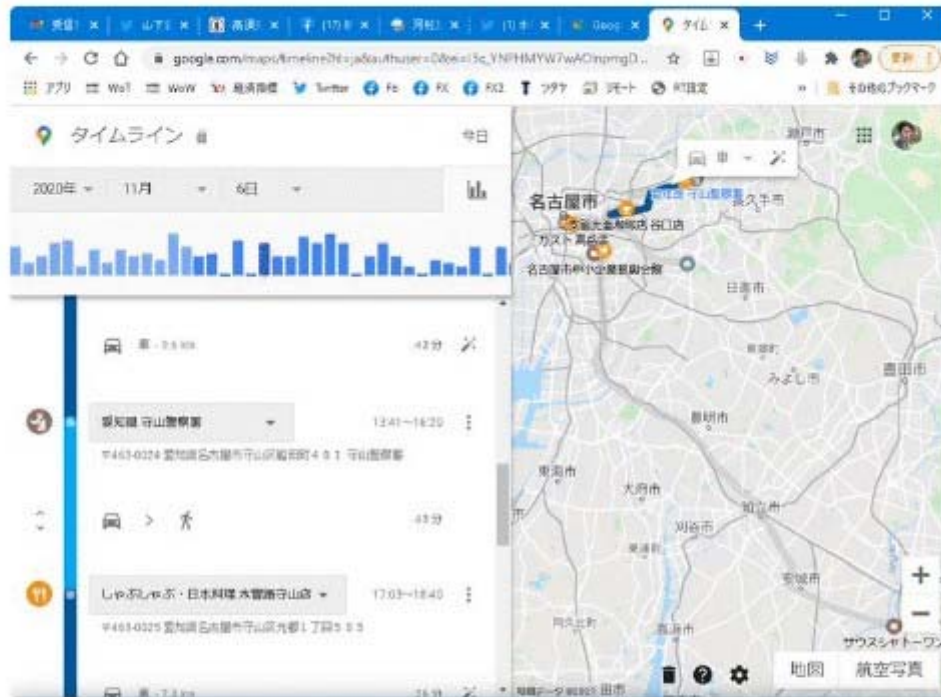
タイム ×

google.com/maps/timeline?hl=ja&authuser=0&ei=i5c_YNPHMYW7wAOnpmgD...

アプリ WoT WoW 経済指標 Twitter Fb FX FX2 ツタヤ リモート PT設定 その他のブックマーク

タイムライン

今日

2020年 11月 6日

車 · 3.5 km 42分

愛知県 守山警察署 12:41〜16:20

〒463-0024 愛知県名古屋市守山区脇田町４０１ 守山警察署

43分

しゃぶしゃぶ・日本料理 木曽路守山店 17:03〜18:40

〒463-0025 愛知県名古屋市守山区元郷1丁目5 5 5

車 · 7.3 km

名古屋市

長久手市

瀬戸市

日進市

みよし市

豊田市

豊明市

東海市

大府市

知立市

刈谷市

安城市

名古屋市中小企業振興会館

カスト

地図 航空写真

サウスシャトーワン

地図データ ©2021

+

−